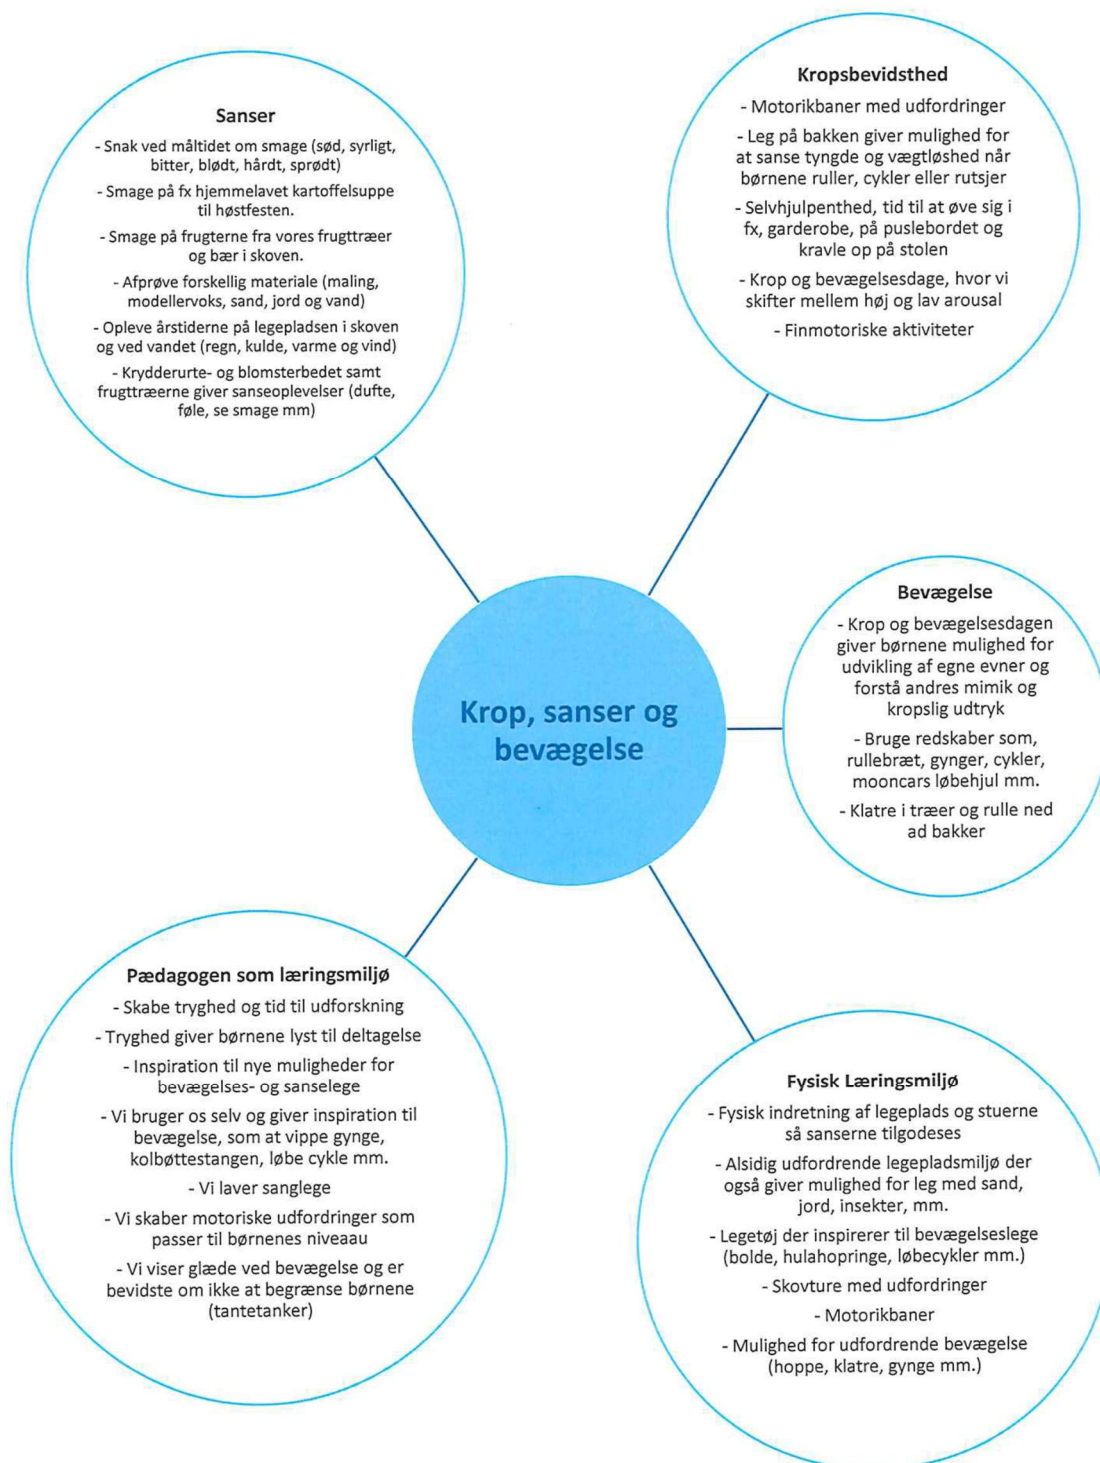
Krop, sanser og bevægelse

Sanser

- Snak ved måltidet om smage (sød, syrligt, bitter, blødt, hårdt, sprødt)

- Smage på fx hjemmelavet kartoffelsuppe til høstfesten.

- Smage på frugterne fra vores frugttræer og bær i skoven.

- Afprøve forskellig materiale (maling, modellervoks, sand, jord og vand)

- Opleve årstiderne på legepladsen i skoven og ved vandet (regn, kulde, varme og vind)

- Krydderurte- og blomsterbedet samt frugttræerne giver sanseoplevelser (dufte, føle, se smage mm)

Kropsbevidsthed

- Motorikbaner med udfordringer

- Leg på bakken giver mulighed for at sanse tyngde og vægtløshed når børnene ruller, cykler eller rutsjer

- Selvhjulpenthed, tid til at øve sig i fx, garderobe, på puslebordet og kravle op på stolen

- Krop og bevægelsesdage, hvor vi skifter mellem høj og lav arousal

- Finmotoriske aktiviteter

Bevægelse

- Krop og bevægelsesdagen giver børnene mulighed for udvikling af egne evner og forstå andres mimik og kropslig udtryk

- Bruge redskaber som, rullebræt, gynger, cykler, mooncars løbehjul mm.

- Klatre i træer og rulle ned ad bakker

Pædagogen som læringsmiljø

- Skabe tryghed og tid til udforskning

- Tryghed giver børnene lyst til deltagelse

- Inspiration til nye muligheder for bevægelses- og sanselege

- Vi bruger os selv og giver inspiration til bevægelse, som at vippe gynge, kolbøttestangen, løbe cykle mm.

- Vi laver sanglege

- Vi skaber motoriske udfordringer som passer til børnenes niveaau

- Vi viser glæde ved bevægelse og er bevidste om ikke at begrænse børnene (tantetanker)

Fysisk Læringsmiljø

- Fysisk indretning af legeplads og stuerne så sanserne tilgodeses

- Alsidig udfordrende legepladsmiljø der også giver mulighed for leg med sand, jord, insekter, mm.

- Legetøj der inspirerer til bevægelseslege (bolde, hulahopringe, løbecykler mm.)

- Skovture med udfordringer

- Motorikbaner

- Mulighed for udfordrende bevægelse (hoppe, klatre, gynge mm.)